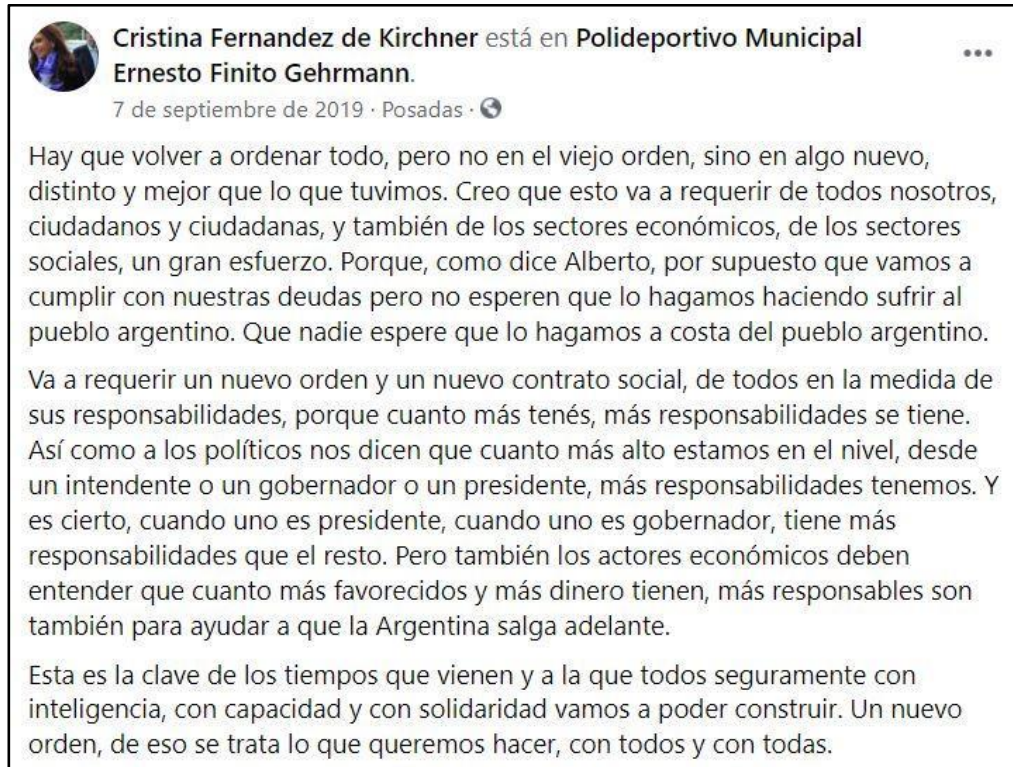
Cristina Fernandez de Kirchner está en Polideportivo Municipal Ernesto Finito Gehrmann.
7 de septiembre de 2019 · Posadas ·

Hay que volver a ordenar todo, pero no en el viejo orden, sino en algo nuevo, distinto y mejor que lo que tuvimos. Creo que esto va a requerir de todos nosotros, ciudadanos y ciudadanas, y también de los sectores económicos, de los sectores sociales, un gran esfuerzo. Porque, como dice Alberto, por supuesto que vamos a cumplir con nuestras deudas pero no esperen que lo hagamos haciendo sufrir al pueblo argentino. Que nadie espere que lo hagamos a costa del pueblo argentino.

Va a requerir un nuevo orden y un nuevo contrato social, de todos en la medida de sus responsabilidades, porque cuanto más tenés, más responsabilidades se tiene. Así como a los políticos nos dicen que cuanto más alto estamos en el nivel, desde un intendente o un gobernador o un presidente, más responsabilidades tenemos. Y es cierto, cuando uno es presidente, cuando uno es gobernador, tiene más responsabilidades que el resto. Pero también los actores económicos deben entender que cuanto más favorecidos y más dinero tienen, más responsables son también para ayudar a que la Argentina salga adelante.

Esta es la clave de los tiempos que vienen y a la que todos seguramente con inteligencia, con capacidad y con solidaridad vamos a poder construir. Un nuevo orden, de eso se trata lo que queremos hacer, con todos y con todas.